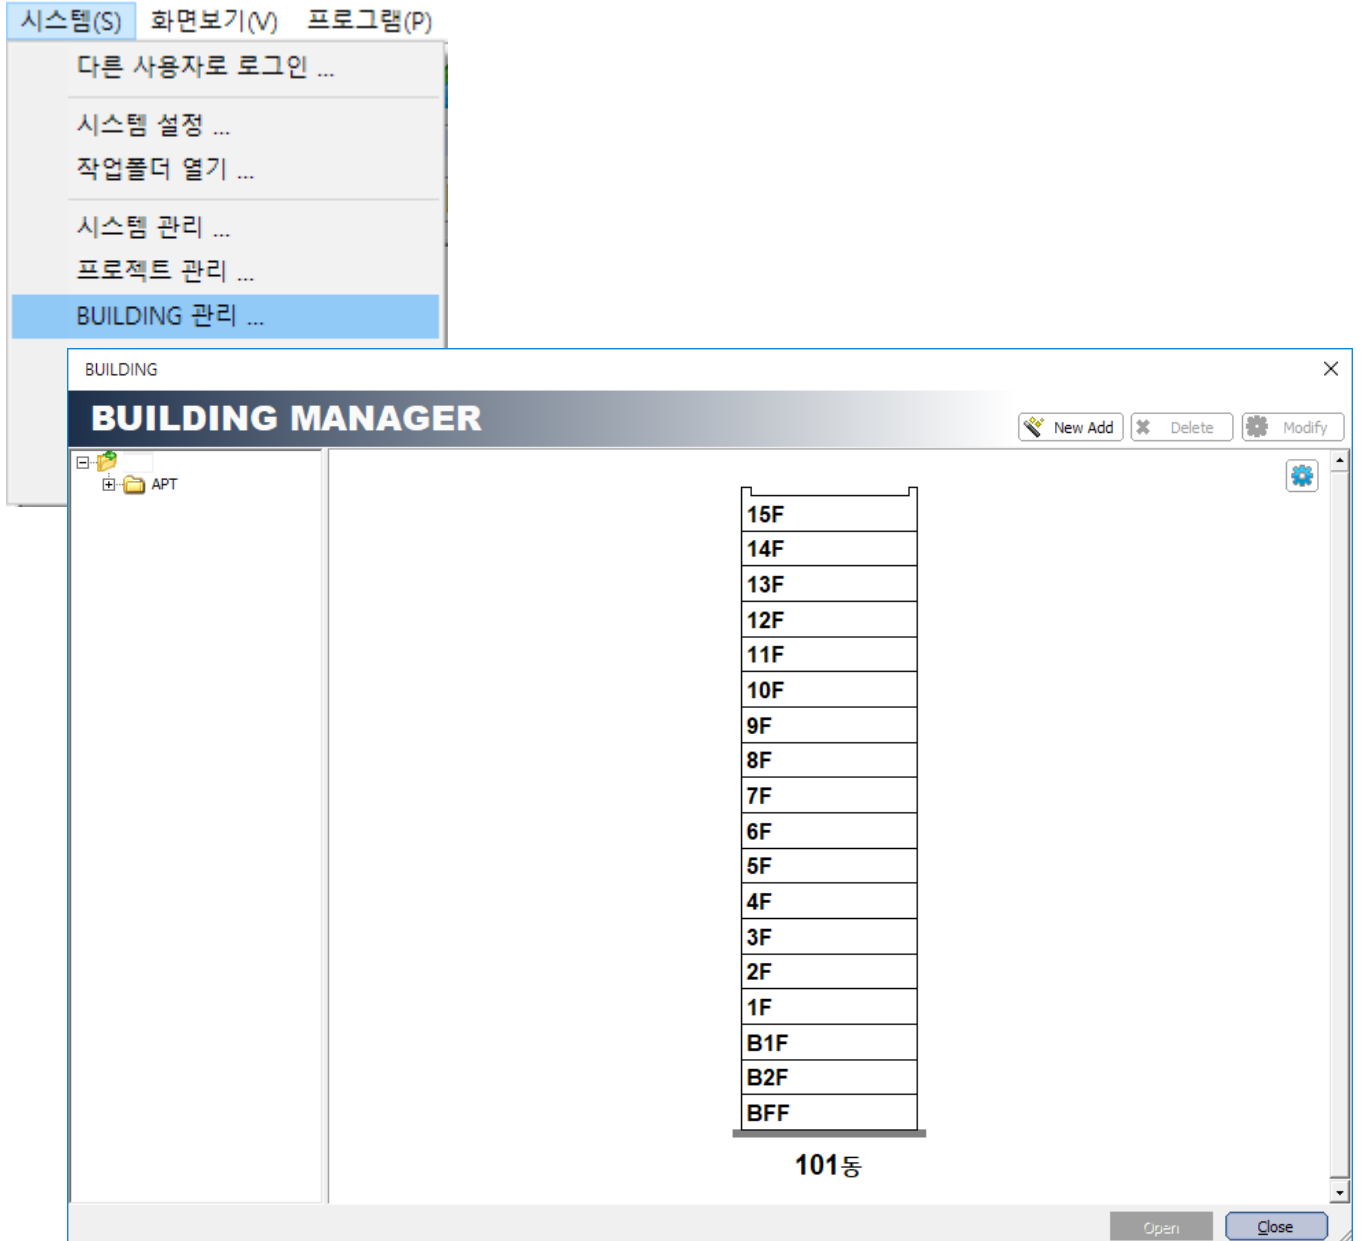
시스템(S) 화면보기(V) 프로그램(P)

다른 사용자로 로그인 ...

시스템 설정 ...

작업폴더 열기 ...

시스템 관리 ...

프로젝트 관리 ...

BUILDING 관리 ...

BUILDING

BUILDING MANAGER

New Add Delete Modify

APT

15F
14F
13F
12F
11F
10F
9F
8F
7F
6F
5F
4F
3F
2F
1F
B1F
B2F
BFF

101동

Open Close